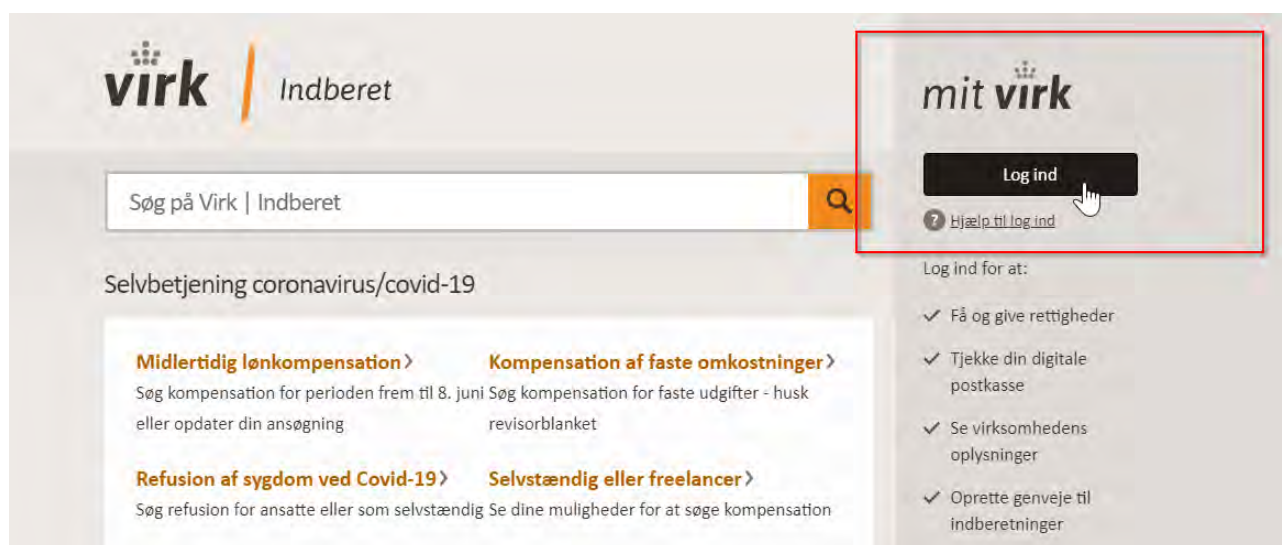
virk | Indberet

Søg på Virk | Indberet

Selvbetjening coronavirus/covid-19

Midlertidig lønkompensation ›
Søg kompensation for perioden frem til 8. juni eller opdater din ansøgning

Kompensation af faste omkostninger ›
Søg kompensation for faste udgifter - husk revisorblanket

Refusion af sygdom ved Covid-19 ›
Søg refusion for ansatte eller som selvstændig

Selvstændig eller freelancer ›
Se dine muligheder for at søge kompensation

mit virk

Log ind

Hjælp til log ind

Log ind for at:

✓ Få og give rettigheder

✓ Tjekke din digitale postkasse

✓ Se virksomhedens oplysninger

✓ Oprette genveje til indberetninger